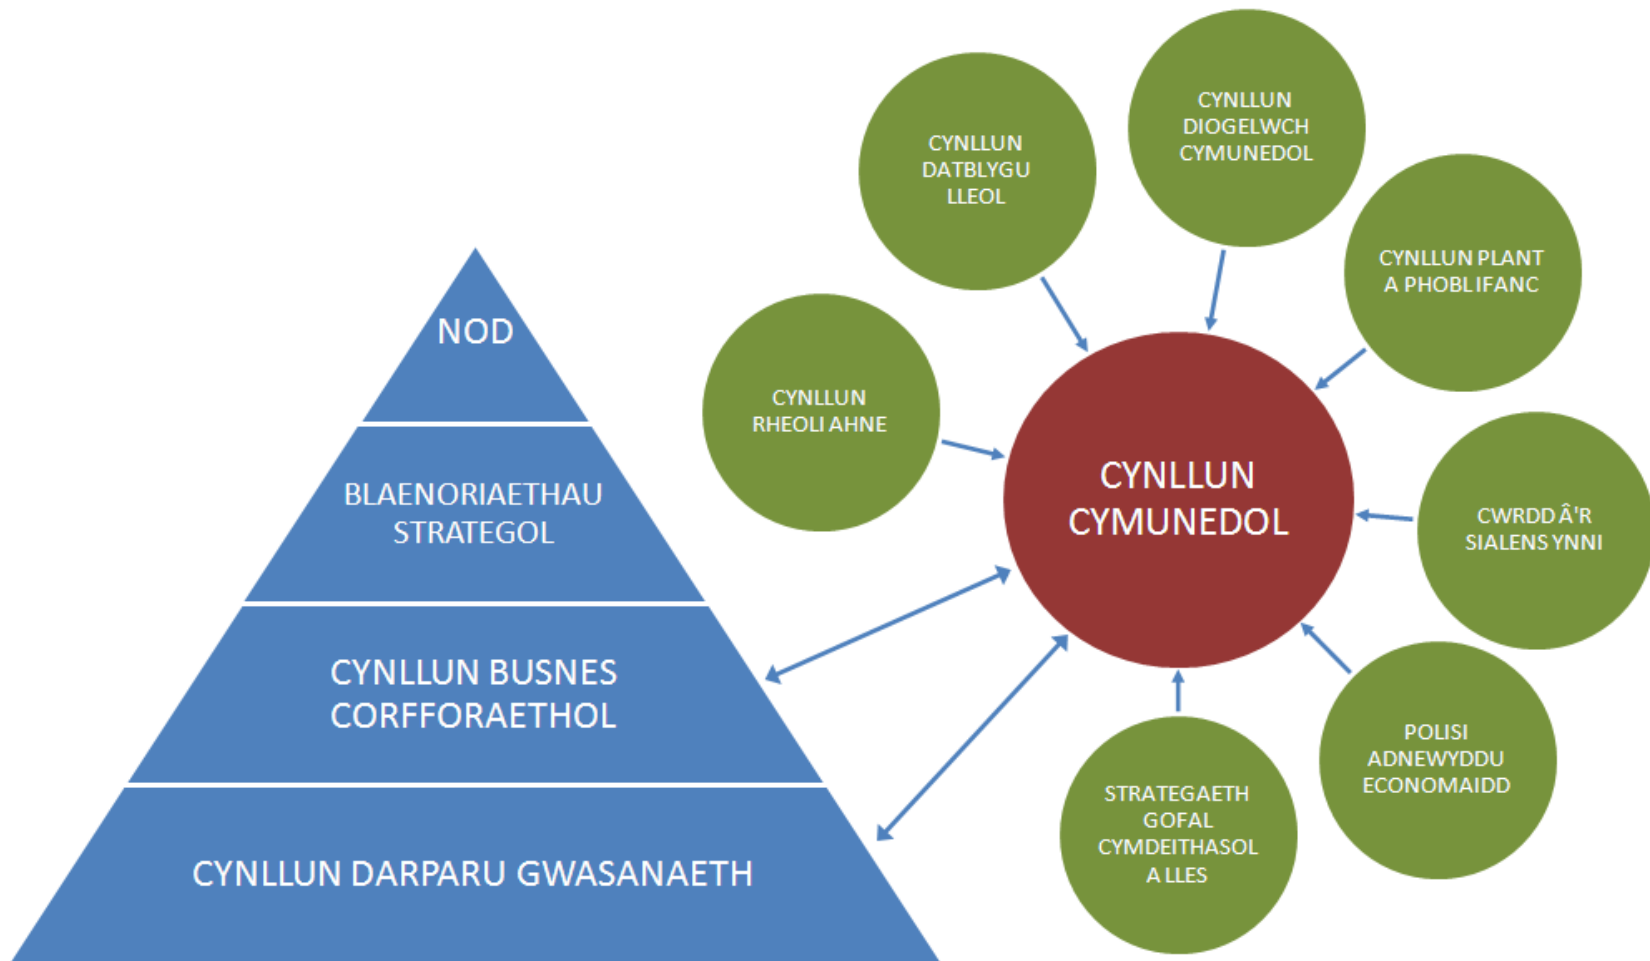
NOD

BLAENORIAETHAU STRATEGOL

CYNLLUN BUSNES CORFFORAETHOL

CYNLLUN DARPARU GWASANAETH

CYNLLUN CYMUNEDOL

CYNLLUN DATBLYGU LLEOL

CYNLLUN DIOGELWCH CYMUNEDOL

CYNLLUN PLANT A PHOBL IFANC

CYNLLUN RHEOLI AHNE

CWRDD Â'R SIALENS YNNI

POLISI ADNEWYDDU ECONOMAIDD

STRATEGAETH GOFAL CYMDEITHASOL A LLES